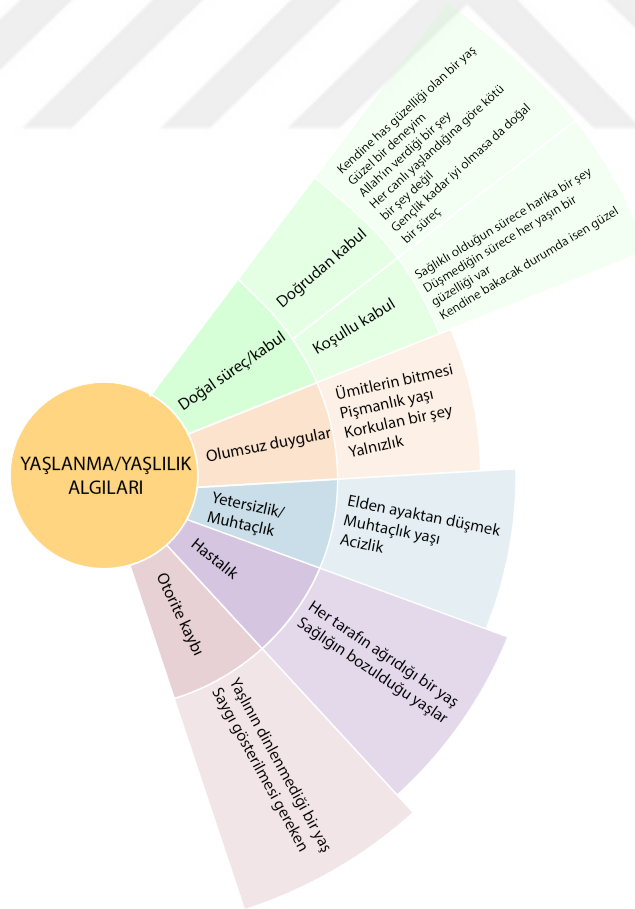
YAŞLANMA/YAŞLILIK ALGILARI

Doğal süreç/kabul

Doğrudan kabul

Kendine has güzelliği olan bir yaş
Güzel bir deneyim
Allah'ın verdiği bir şey
Her canlı yaşlandığına göre kötü bir şey değil
Gençlik kadar iyi olmasa da doğal bir süreç

Koşullu kabul

Sağlıklı olduğun sürece harika bir şey
Düşmediğin sürece her yaşın bir güzelliği var
Kendine bakacak durumda isen güzel

Olumsuz duygular

Ümitlerin bitmesi
Pişmanlık yaşı
Korkulan bir şey
Yalnızlık

Yetersizlik/ Muhtaçlık

Elden ayaktan düşmek
Muhtaçlık yaşı
Acizlik

Hastalık

Her tarafın ağrıdığı bir yaş
Sağlığın bozulduğu yaşlar

Otorite kaybı

Yaşlının dinlenmediği bir yaş
Saygı gösterilmesi gereken